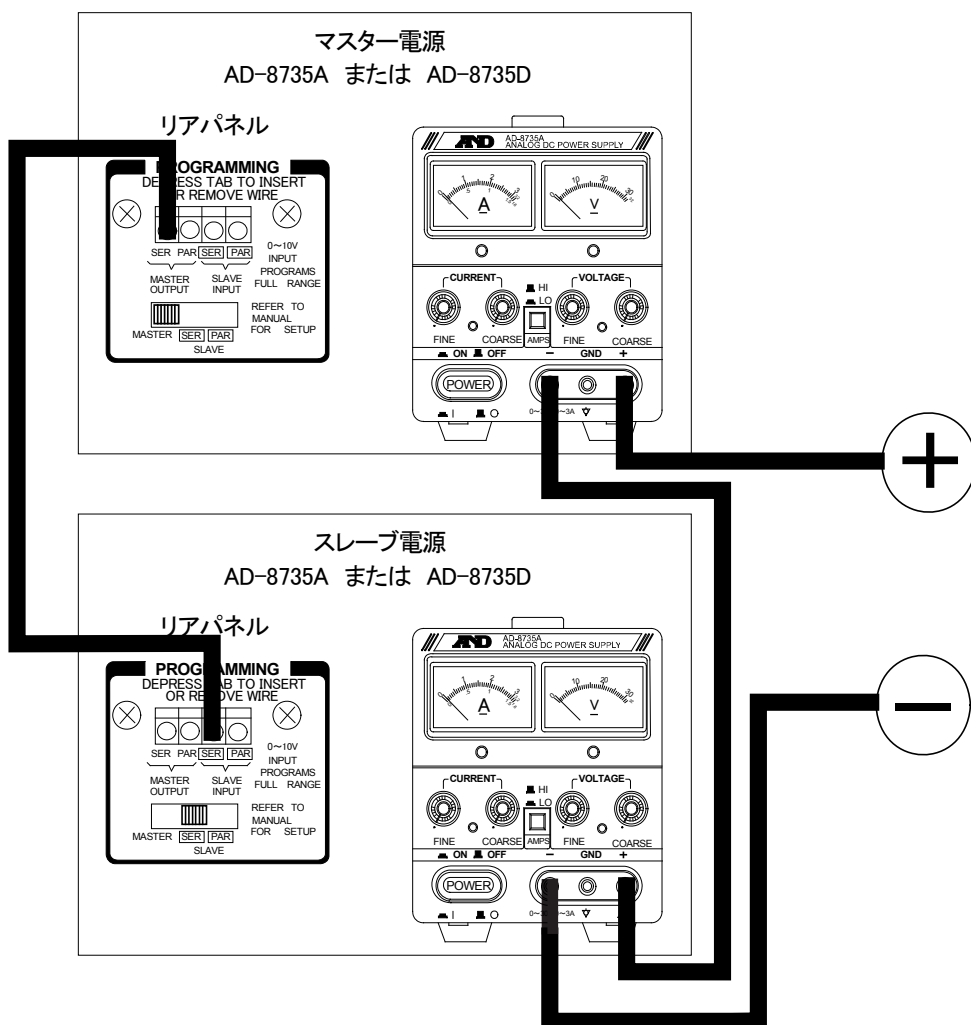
マスター電源
AD-8735A または AD-8735D

リアパネル

PROGRAMMING
DEPRESS TAB TO INSERT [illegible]R REMOVE WIRE

SER PAR SER PAR
MASTER OUTPUT
SLAVE INPUT
0~10V INPUT PROGRAMS FULL RANGE
REFER TO MANUAL FOR SETUP
MASTER SER PAR
SLAVE

AND AD-8735A ANALOG DC POWER SUPPLY
A V
CURRENT VOLTAGE
HI LO
FINE COARSE AMPS FINE COARSE
ON OFF − GND +
POWER
I O
0~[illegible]~3A

+

スレーブ電源
AD-8735A または AD-8735D

リアパネル

PROGRAMMING
DEPRESS TAB TO INSERT OR REMOVE WIRE

SER PAR SER PAR
MASTER OUTPUT
SLAVE INPUT
0~10V INPUT PROGRAMS FULL RANGE
REFER TO MANUAL FOR SETUP
MASTER SER PAR
SLAVE

AND AD-8735A ANALOG DC POWER SUPPLY
A V
CURRENT VOLTAGE
HI LO
FINE COARSE AMPS FINE COARSE
ON OFF − GND +
POWER
I O
0~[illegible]~3A

−